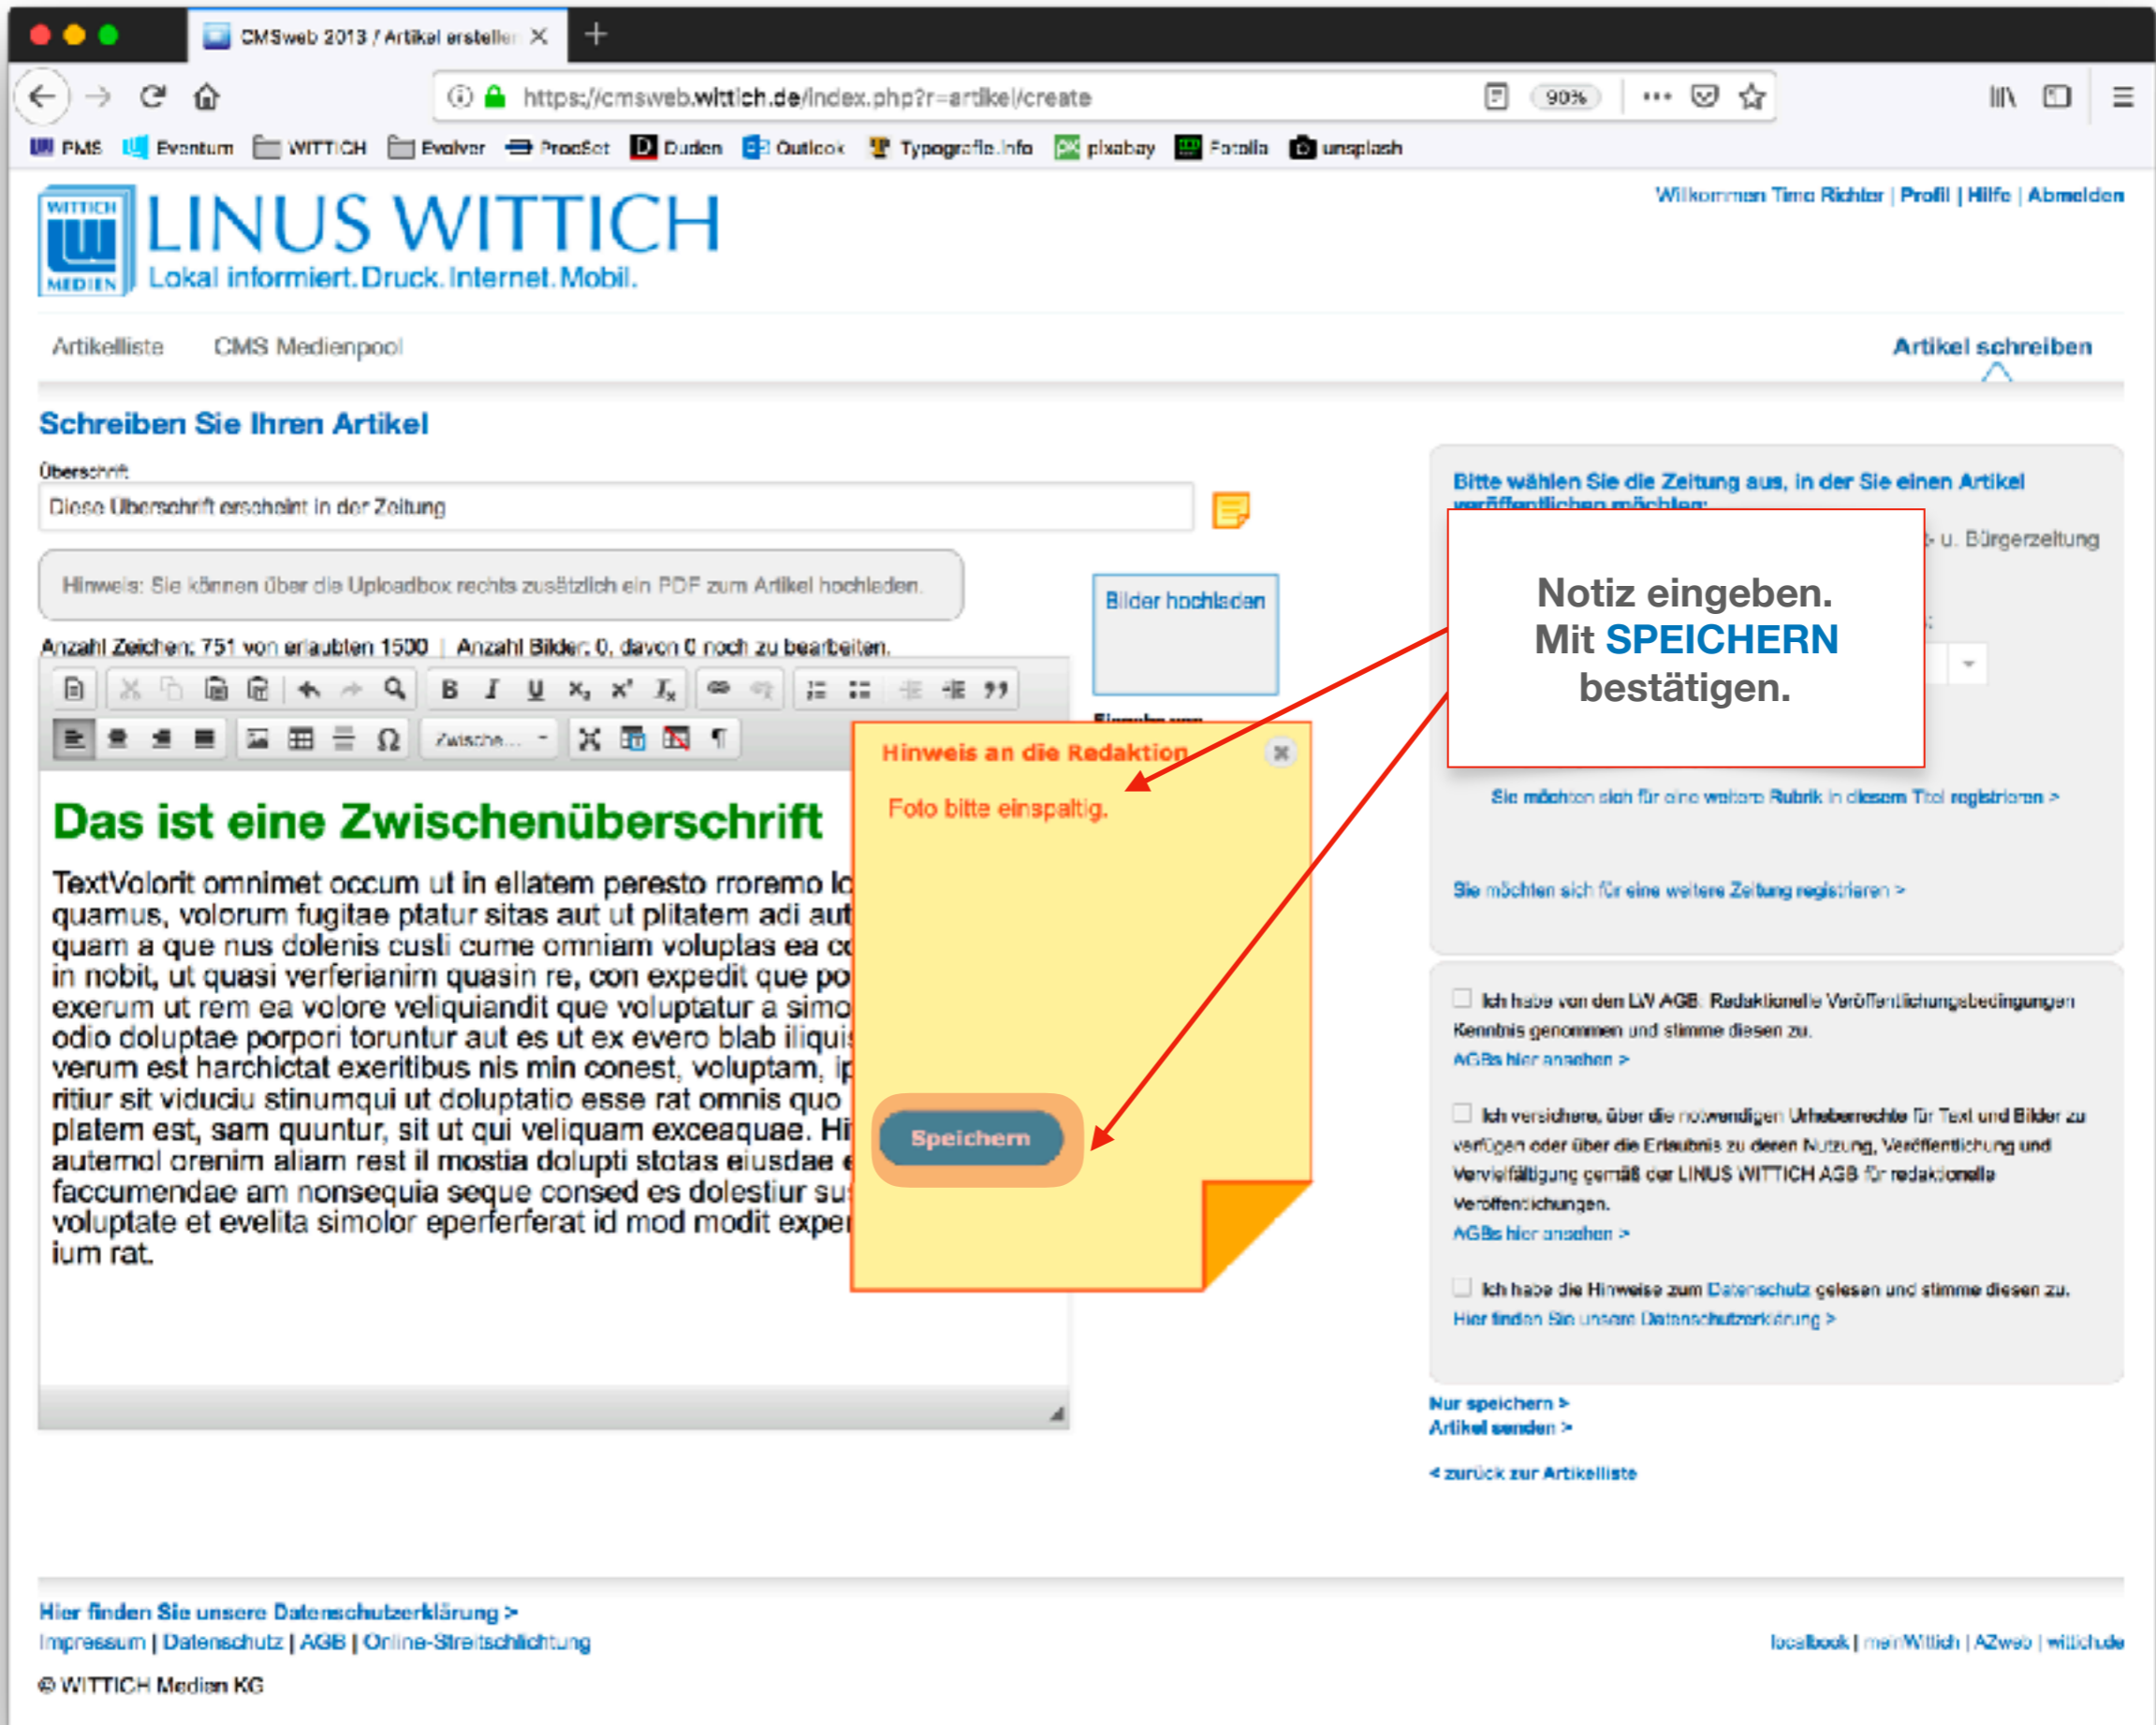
CMSweb 2013 / Artikel erstellen

https://cmsweb.wittich.de/index.php?r=artikel/create

90%

PMS Eventum WITTICH Evolver ProofSet Duden Outlook Typografie.info pixabay Fotolia unsplash

WITTICH MEDIEN

LINUS WITTICH

Lokal informiert. Druck. Internet. Mobil.

Willkommen Timo Richter | Profil | Hilfe | Abmelden

Artikelliste CMS Medienpool

Artikel schreiben

Schreiben Sie Ihren Artikel

Überschrift

Diese Überschrift erscheint in der Zeitung

Hinweis: Sie können über die Uploadbox rechts zusätzlich ein PDF zum Artikel hochladen.

Anzahl Zeichen: 751 von erlaubten 1500 | Anzahl Bilder: 0, davon 0 noch zu bearbeiten.

Zwische...

Das ist eine Zwischenüberschrift

TextVolorit omnimet occum ut in ellatem peresto rroremo lo quamus, volorum fugitae ptatur sitas aut ut plitatem adi aut quam a que nus dolenis cusli cume omniam voluplas ea co in nobit, ut quasi verferianim quasin re, con expedit que po exerum ut rem ea volore veliquiandit que voluptatur a simo odio doluptae porpori toruntur aut es ut ex evero blab iliqui verum est harchictat exeritibus nis min conest, voluptam, ip ritiur sit viduciu stinumqui ut doluptatio esse rat omnis quo platem est, sam quuntur, sit ut qui veliquam exceaquae. Hi autemol orenim aliam rest il mostia dolupti stotas eiusdae e faccumendae am nonsequia seque consed es dolestiur su voluptate et evelita simolor eperferferat id mod modit exper ium rat.

Bilder hochladen

Hinweis an die Redaktion

Foto bitte einspaltig.

Speichern

Bitte wählen Sie die Zeitung aus, in der Sie einen Artikel veröffentlichen möchten:

u. Bürgerzeitung

Notiz eingeben. Mit SPEICHERN bestätigen.

Sie möchten sich für eine weitere Rubrik in diesem Titel registrieren >

Sie möchten sich für eine weitere Zeitung registrieren >

Ich habe von den LW AGB, Redaktionelle Veröffentlichungsbedingungen Kenntnis genommen und stimme diesen zu.
AGBs hier ansehen >

Ich versichere, über die notwendigen Urheberrechte für Text und Bilder zu verfügen oder über die Erlaubnis zu deren Nutzung, Veröffentlichung und Vervielfältigung gemäß der LINUS WITTICH AGB für redaktionelle Veröffentlichungen.
AGBs hier ansehen >

Ich habe die Hinweise zum Datenschutz gelesen und stimme diesen zu.
Hier finden Sie unsere Datenschutzerklärung >

Nur speichern >
Artikel senden >

< zurück zur Artikelliste

Hier finden Sie unsere Datenschutzerklärung >
Impressum | Datenschutz | AGB | Online-Streitschlichtung

localbook | meinWittich | AZweb | wittich.de

© WITTICH Medien KG